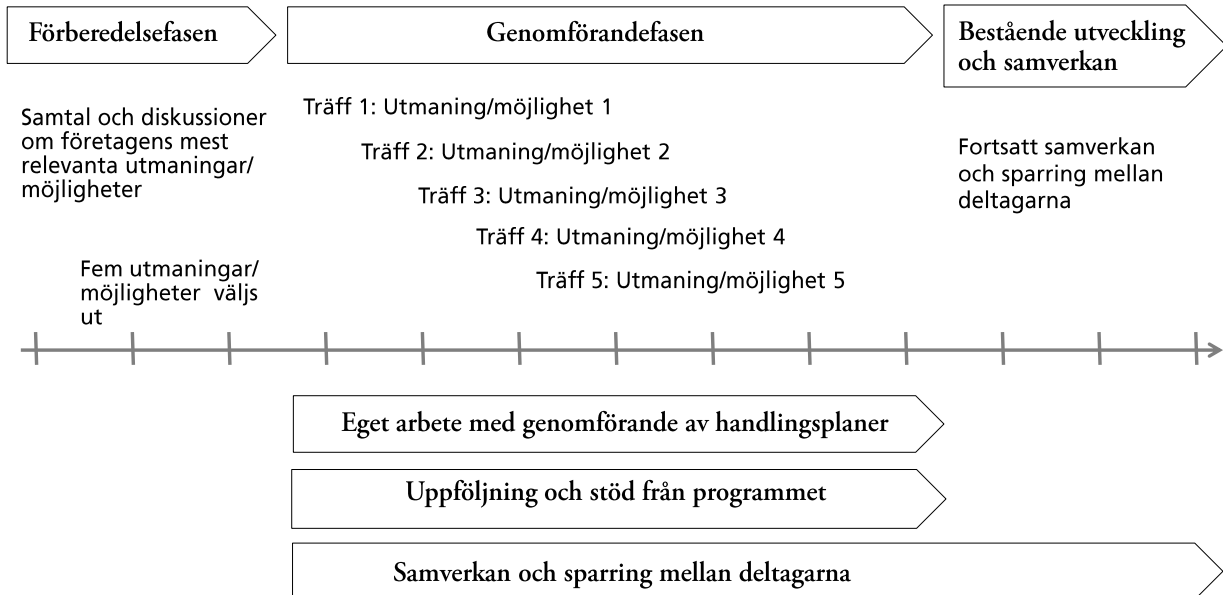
Förberedelsefasen

Genomförandefasen

Bestående utveckling och samverkan

Samtal och diskussioner om företagens mest relevanta utmaningar/ möjligheter

Fem utmaningar/ möjligheter väljs ut

Träff 1: Utmaning/möjlighet 1

Träff 2: Utmaning/möjlighet 2

Träff 3: Utmaning/möjlighet 3

Träff 4: Utmaning/möjlighet 4

Träff 5: Utmaning/möjlighet 5

Fortsatt samverkan och sparring mellan deltagarna

Eget arbete med genomförande av handlingsplaner

Uppföljning och stöd från programmet

Samverkan och sparring mellan deltagarna